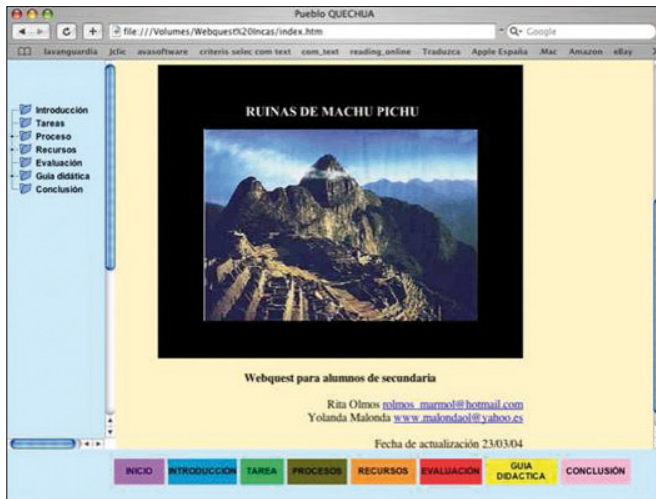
Pueblo QUECHUA

file:///Volumes/Webquest%20Incas/index.htm

Q- Google

lavanguardia Jclic avasoftware criteris selec com text com_text reading_online Traduzca Apple España .Mac Amazon eBay

Introducción
Tareas
Proceso
Recursos
Evaluación
Guía didática
Conclusión

RUINAS DE MACHU PICHU

Webquest para alumnos de secundaria

Rita Olmos rolmos_marmol@hotmail.com
Yolanda Malonda www.malondaol@yahoo.es

Fecha de actualización 23/03/04

INICIO INTRODUCCIÓN TAREA PROCESOS RECURSOS EVALUACIÓN GUIA DIDACTICA CONCLUSIÓN